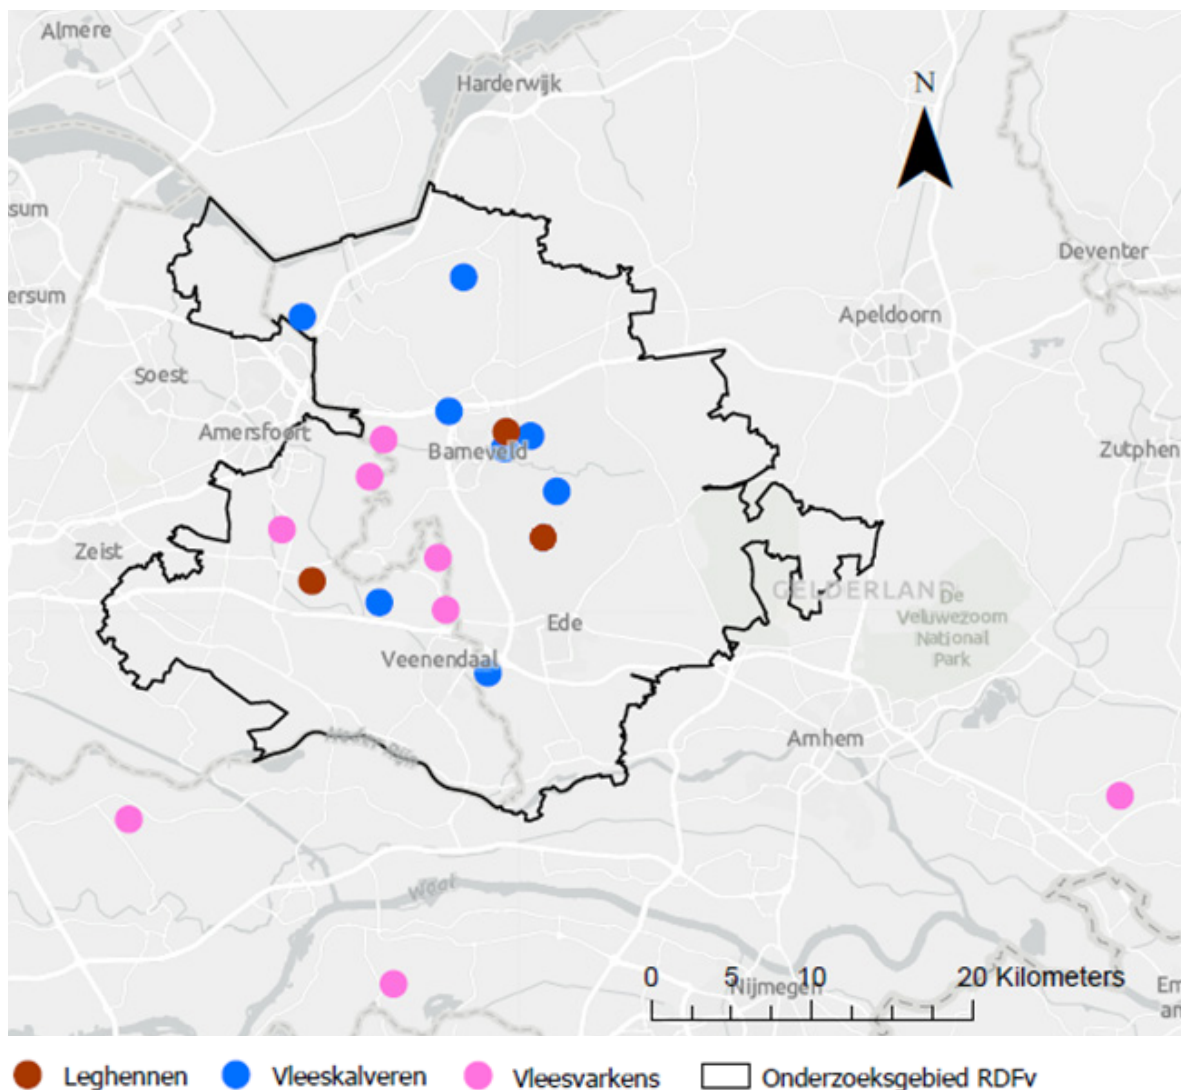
Almere
Harderwijk
N
sum
Deventer
ersum
Apeldoorn
Soest
Amersfoort
Barneveld
Zutphen
Zeist
GELDERLAND
De Veluwezoom National Park
Ede
Veenendaal
Arnhem
Waal
0 5 10 20 Kilometers
Nijmegen
Em
an

Leghennen
Vleeskalveren
Vleesvarkens
Onderzoeksgebied RDFv